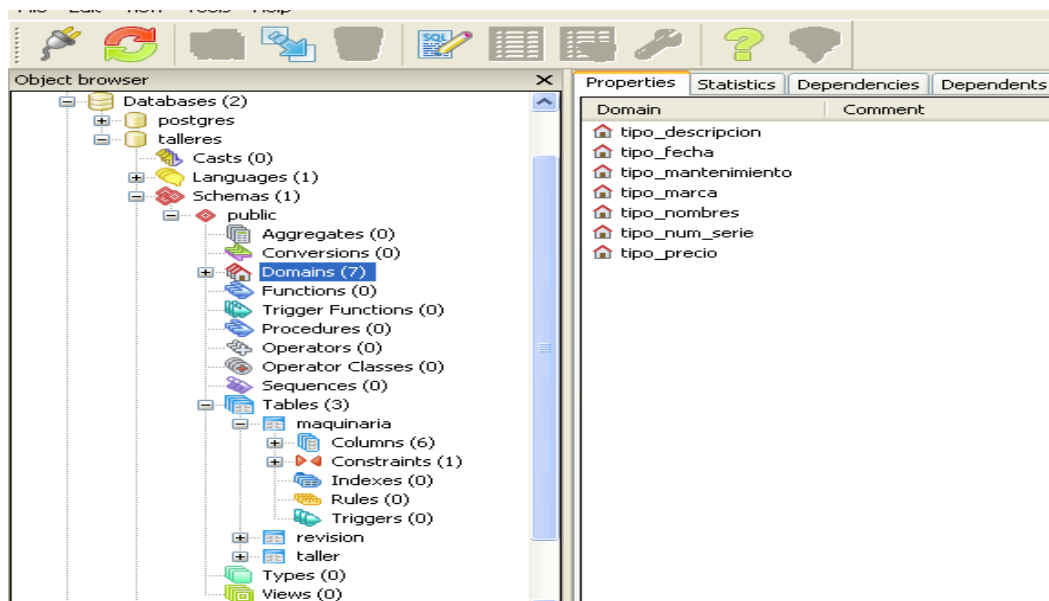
Object browser
Databases (2)
postgres
talleres
Casts (0)
Languages (1)
Schemas (1)
public
Aggregates (0)
Conversions (0)
Domains (7)
Functions (0)
Trigger Functions (0)
Procedures (0)
Operators (0)
Operator Classes (0)
Sequences (0)
Tables (3)
maquinaria
Columns (6)
Constraints (1)
Indexes (0)
Rules (0)
Triggers (0)
revision
taller
Types (0)
Views (0)

Properties | Statistics | Dependencies | Dependents

| Domain | Comment |
|---|---|
| tipo_descripcion | |
| tipo_fecha | |
| tipo_mantenimiento | |
| tipo_marca | |
| tipo_nombres | |
| tipo_num_serie | |
| tipo_precio | |